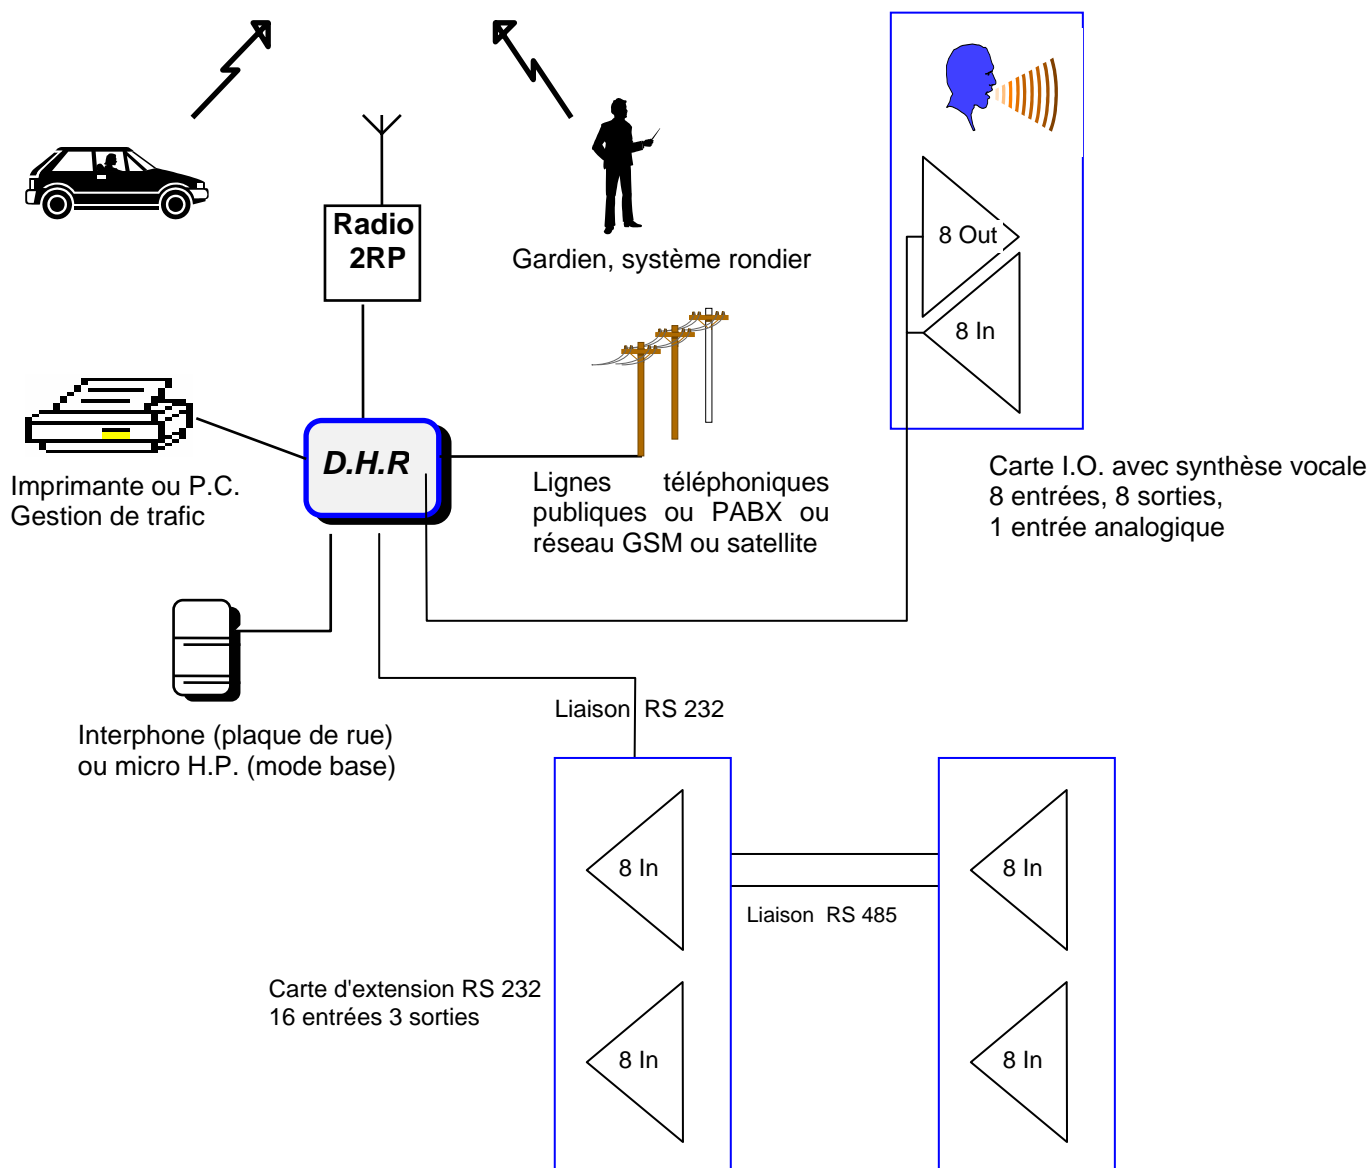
Radio 2RP

Gardien, système rondier

8 Out

8 In

Imprimante ou P.C.
Gestion de trafic

D.H.R

Lignes téléphoniques publiques ou PABX ou réseau GSM ou satellite

Carte I.O. avec synthèse vocale
8 entrées, 8 sorties,
1 entrée analogique

Liaison RS 232

Interphone (plaque de rue)
ou micro H.P. (mode base)

8 In

8 In

Liaison RS 485

Carte d'extension RS 232
16 entrées 3 sorties

8 In

8 In